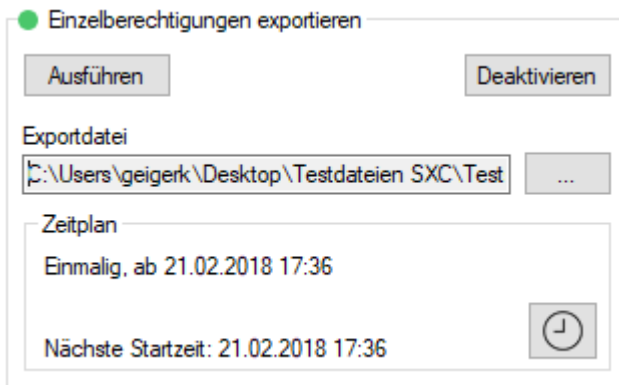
Einzelberechtigungen exportieren

Ausführen

Deaktivieren

Exportdatei

C:\Users\geigerk\Desktop\Testdateien SXC\Test

...

Zeitplan

Einmalig, ab 21.02.2018 17:36

Nächste Startzeit: 21.02.2018 17:36